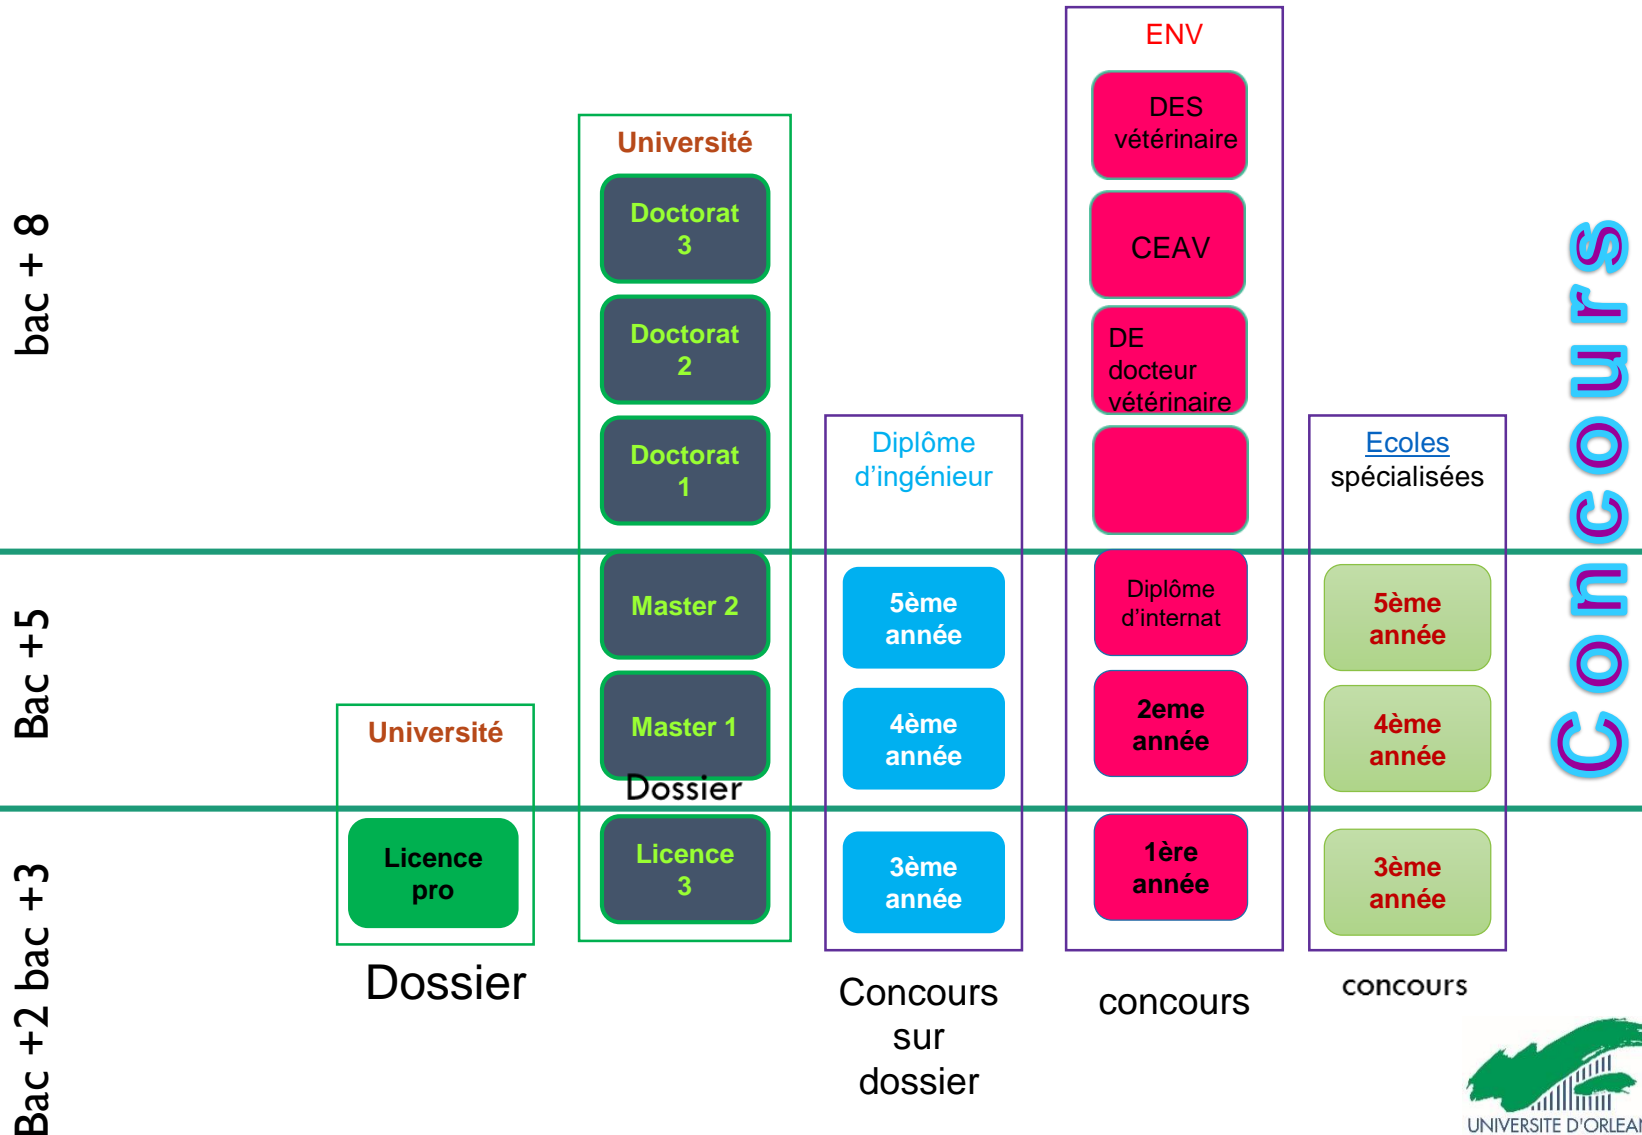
bac + 8

Bac +5

Bac +2 bac +3

ENV

DES vétérinaire

CEAV

DE docteur vétérinaire

Diplôme d'internat

2eme année

1ère année

concours

Université

Doctorat 3

Doctorat 2

Doctorat 1

Master 2

Master 1

Dossier

Licence 3

Université

Licence pro

Dossier

Diplôme d'ingénieur

5ème année

4ème année

3ème année

Concours sur dossier

Ecoles spécialisées

5ème année

4ème année

3ème année

concours

Concours

UNIVERSITE D'ORLEA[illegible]